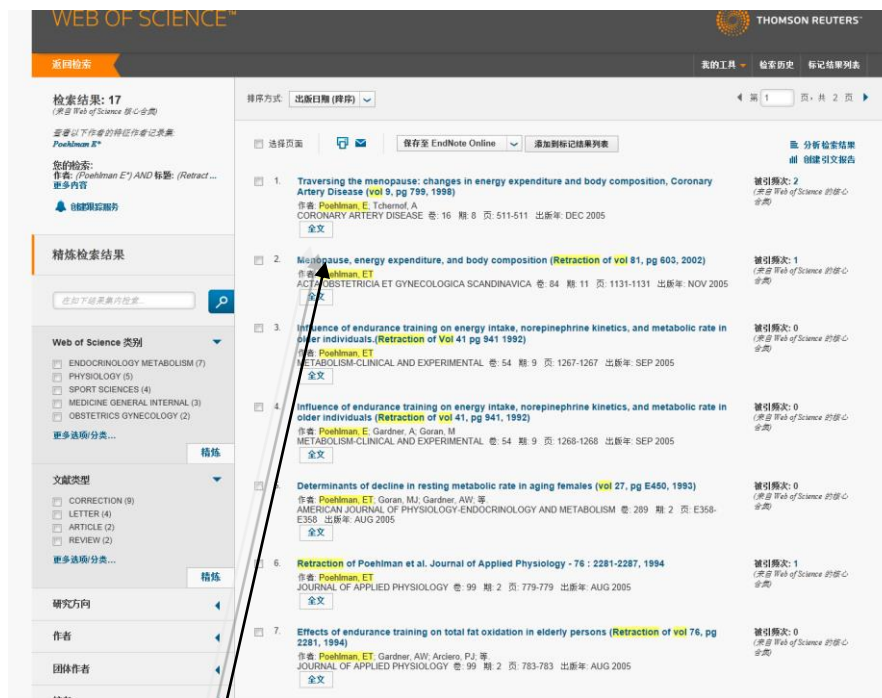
WEB OF SCIENCE™

THOMSON REUTERS™

返回检索

我的工具 ▾ 检索历史 标记结果列表

检索结果: 17
(来自 Web of Science 核心合集)

查看以下作者的特征作者记录集: Poehlman E*

您的检索:
作者: (Poehlman E*) AND 标题: (Retract ...
更多内容

创建跟踪服务

精炼检索结果

在如下结果集内检索...

Web of Science 类别

ENDOCRINOLOGY METABOLISM (7)
PHYSIOLOGY (5)
SPORT SCIENCES (4)
MEDICINE GENERAL INTERNAL (3)
OBSTETRICS GYNECOLOGY (2)

更多选项/分类...

精炼

文献类型

CORRECTION (9)
LETTER (4)
ARTICLE (2)
REVIEW (2)

更多选项/分类...

精炼

研究方向

作者

团体作者

排序方式: 出版日期 (降序)

第 1 页, 共 2 页

选择页面

保存至 EndNote Online

添加到标记结果列表

分析检索结果
创建引文报告

1. Traversing the menopause: changes in energy expenditure and body composition, Coronary Artery Disease (vol 9, pg 799, 1998)
作者: Poehlman, E; Tchernof, A
CORONARY ARTERY DISEASE 卷: 16 期: 8 页: 511-511 出版年: DEC 2005
全文
被引频次: 2
(来自 Web of Science 的核心合集)

2. Menopause, energy expenditure, and body composition (Retraction of vol 81, pg 603, 2002)
作者: Poehlman, ET
ACTA OBSTETRICIA ET GYNECOLOGICA SCANDINAVICA 卷: 84 期: 11 页: 1131-1131 出版年: NOV 2005
全文
被引频次: 1
(来自 Web of Science 的核心合集)

3. Influence of endurance training on energy intake, norepinephrine kinetics, and metabolic rate in older individuals.(Retraction of Vol 41 pg 941 1992)
作者: Poehlman, ET
METABOLISM-CLINICAL AND EXPERIMENTAL 卷: 54 期: 9 页: 1267-1267 出版年: SEP 2005
全文
被引频次: 0
(来自 Web of Science 的核心合集)

4. Influence of endurance training on energy intake, norepinephrine kinetics, and metabolic rate in older individuals (Retraction of vol 41, pg 941, 1992)
作者: Poehlman, E; Gardner, A; Goran, M
METABOLISM-CLINICAL AND EXPERIMENTAL 卷: 54 期: 9 页: 1268-1268 出版年: SEP 2005
全文
被引频次: 0
(来自 Web of Science 的核心合集)

5. Determinants of decline in resting metabolic rate in aging females (vol 27, pg E450, 1993)
作者: Poehlman, ET; Goran, MJ; Gardner, AW; 等.
AMERICAN JOURNAL OF PHYSIOLOGY-ENDOCRINOLOGY AND METABOLISM 卷: 289 期: 2 页: E358-E358 出版年: AUG 2005
全文
被引频次: 0
(来自 Web of Science 的核心合集)

6. Retraction of Poehlman et al. Journal of Applied Physiology - 76 : 2281-2287, 1994
作者: Poehlman, ET
JOURNAL OF APPLIED PHYSIOLOGY 卷: 99 期: 2 页: 779-779 出版年: AUG 2005
全文
被引频次: 1
(来自 Web of Science 的核心合集)

7. Effects of endurance training on total fat oxidation in elderly persons (Retraction of vol 76, pg 2281, 1994)
作者: Poehlman, ET; Gardner, AW; Arciero, PJ; 等.
JOURNAL OF APPLIED PHYSIOLOGY 卷: 99 期: 2 页: 783-783 出版年: AUG 2005
全文
被引频次: 0
(来自 Web of Science 的核心合集)